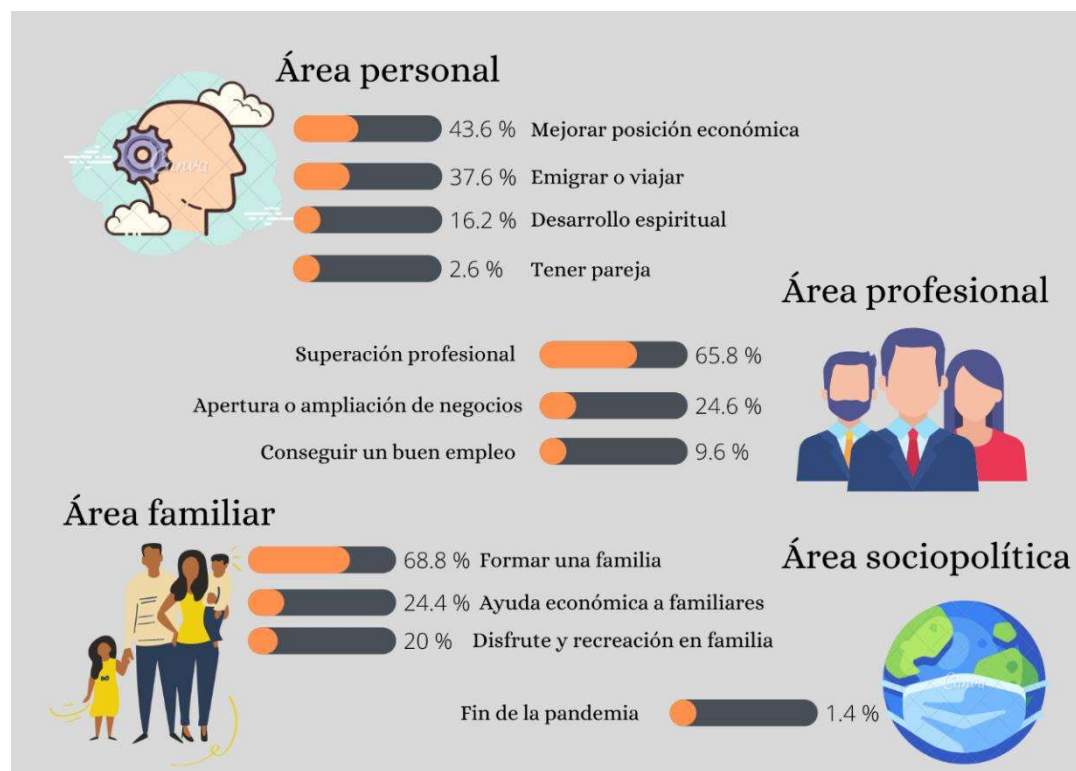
Área personal

43.6 % Mejorar posición económica

37.6 % Emigrar o viajar

16.2 % Desarrollo espiritual

2.6 % Tener pareja

Área profesional

Superación profesional 65.8 %

Apertura o ampliación de negocios 24.6 %

Conseguir un buen empleo 9.6 %

Área familiar

68.8 % Formar una familia

24.4 % Ayuda económica a familiares

20 % Disfrute y recreación en familia

Área sociopolítica

Fin de la pandemia 1.4 %